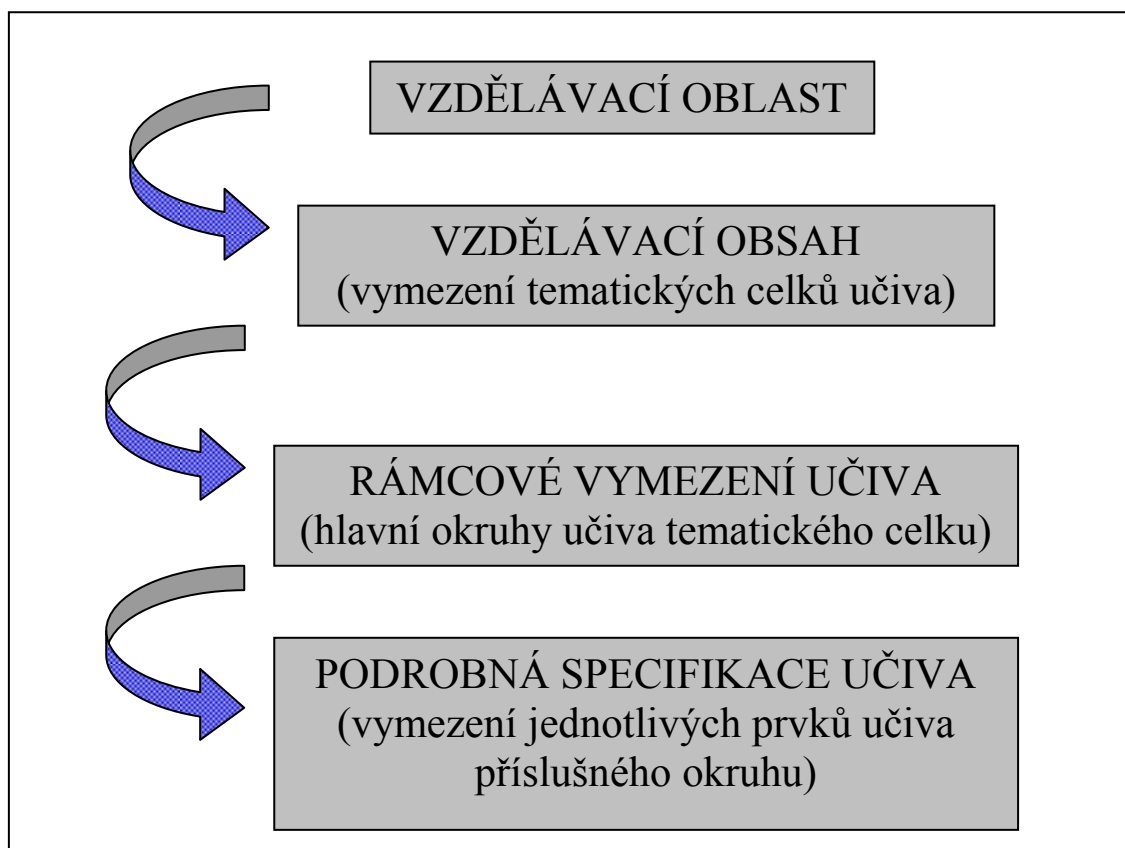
VZDĚLÁVACÍ OBLAST

VZDĚLÁVACÍ OBSAH
(vymezení tematických celků učiva)

RÁMCOVÉ VYMEZENÍ UČIVA
(hlavní okruhy učiva tematického celku)

PODROBNÁ SPECIFIKACE UČIVA
(vymezení jednotlivých prvků učiva příslušného okruhu)